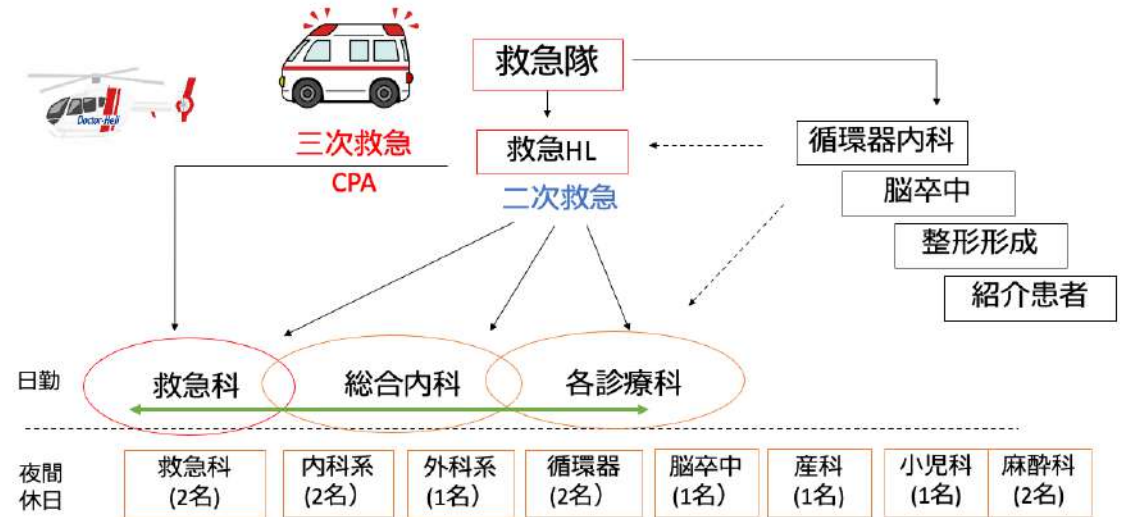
Doctor-Heli

救急隊

三次救急
CPA

救急HL

二次救急

循環器内科

脳卒中

整形形成

紹介患者

日勤

救急科

総合内科

各診療科

夜間
休日

救急科
(2名)

内科系
(2名)

外科系
(1名)

循環器
(2名)

脳卒中
(1名)

産科
(1名)

小児科
(1名)

麻酔科
(2名)